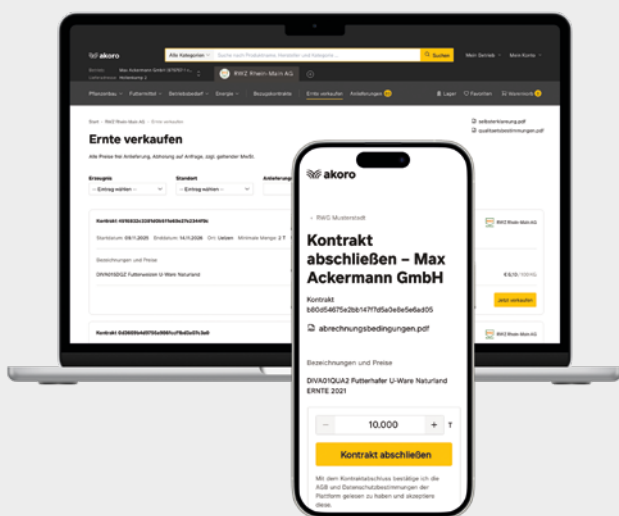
akoro

Alle Kategorien | Suche nach Produktnamen, Hersteller und Kategorie... | Suchen | Mein Betrieb | Mein Konto

RWZ Rhein-Main AG

Pflanzenbau | Futtermittel | Betriebsbedarf | Energie | Bezugskontrakte | Ernte verkaufen | Anlieferungen | Lager | Favoriten | Warenkorb

Start › RWZ Rhein-Main AG › Ernte verkaufen

Ernte verkaufen

Alle Preise frei Anlieferung, Abholung auf Anfrage, zzgl. geltender MwSt.

Erzeugnis | Standort | Anlieferung

-- Eintrag wählen -- | -- Eintrag wählen --

selbsterklaerung.pdf
qualitaetsbestimmungen.pdf

Kontrakt

Bezeichnungen und Preise

RWZ Rhein-Main AG

Jetzt verkaufen

akoro

‹ RWZ Musterstadt

Kontrakt abschließen – Max Ackermann GmbH

Kontrakt
b80d54675e2bb147f7d5a3e8e5e6ad05

abrechnungsbedingungen.pdf

Bezeichnungen und Preise

DIVA01QUA2 Futterhafer U-Ware Naturland ERNTE 2021

− 10,000 + T

Kontrakt abschließen

Mit dem Kontraktabschluss bestätige ich die AGB und Datenschutzbestimmungen der Plattform gelesen zu haben und akzeptiere diese.